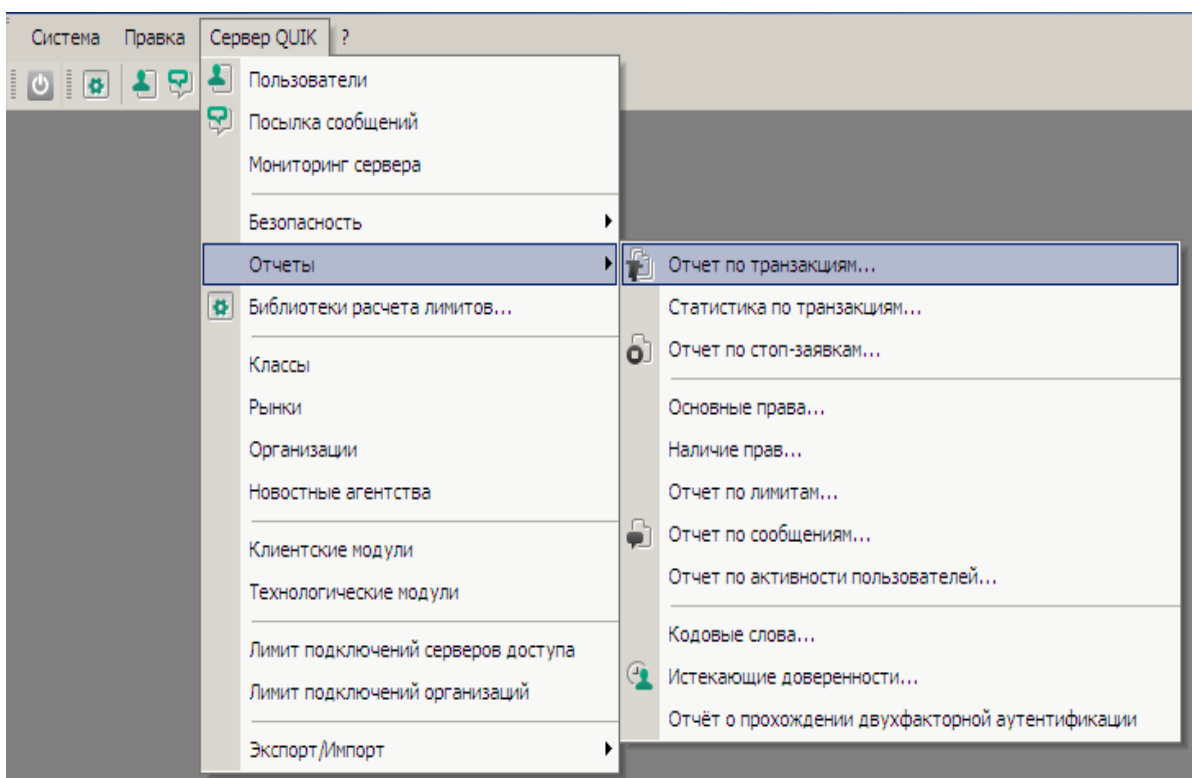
Система Правка Сервер QUIK ?

Пользователи
Посылка сообщений
Мониторинг сервера

Безопасность
Отчеты
Библиотеки расчета лимитов...

Классы
Рынки
Организации
Новостные агентства

Клиентские модули
Технологические модули

Лимит подключений серверов доступа
Лимит подключений организаций

Экспорт/Импорт

Отчет по транзакциям...
Статистика по транзакциям...
Отчет по стоп-заявкам...

Основные права...
Наличие прав...
Отчет по лимитам...
Отчет по сообщениям...
Отчет по активности пользователей...

Кодовые слова...
Истекающие доверенности...
Отчёт о прохождении двухфакторной аутентификации